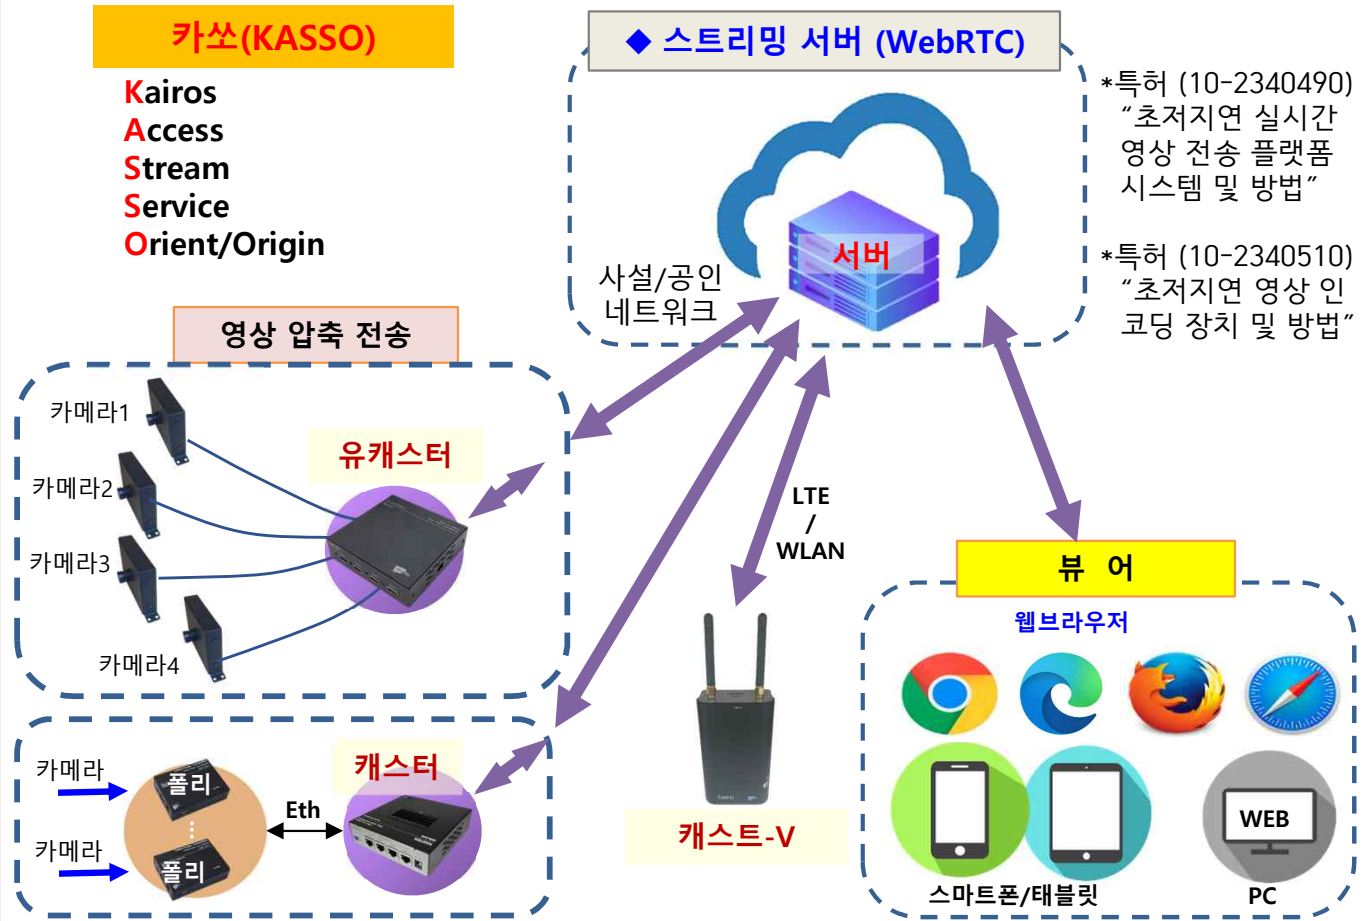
카쏘(KASSO)

Kairos
Access
Stream
Service
Orient/Origin

◆ 스트리밍 서버 (WebRTC)

*특허 (10-2340490) “초저지연 실시간 영상 전송 플랫폼 시스템 및 방법”

*특허 (10-2340510) “초저지연 영상 인코딩 장치 및 방법”

서버

사설/공인 네트워크

영상 압축 전송

카메라1
카메라2
카메라3
카메라4

유캐스터

LTE / WLAN

뷰 어

웹브라우저

카메라
카메라
폴리
폴리
Eth
캐스터

캐스트-V

WEB

스마트폰/태블릿

PC